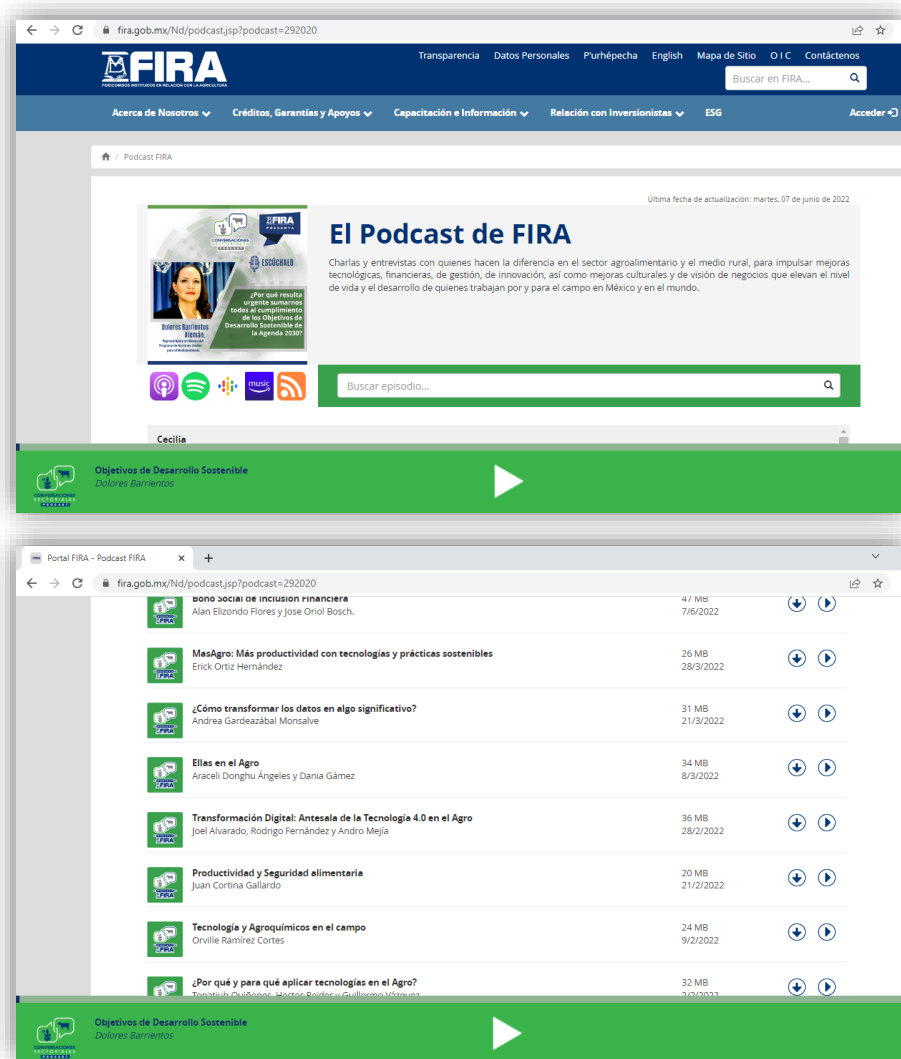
fira.gob.mx/Nd/podcast.jsp?podcast=292020

FIRA
FIDEICOMISOS INSTITUIDOS EN RELACIÓN CON LA AGRICULTURA

Transparencia Datos Personales P'urhépecha English Mapa de Sitio O I C Contáctenos

Buscar en FIRA...

Acerca de Nosotros Créditos, Garantías y Apoyos Capacitación e Información Relación con Inversionistas ESG Acceder

Podcast FIRA

Última fecha de actualización: martes, 07 de junio de 2022

FIRA PRESENTA
CONVERSACIONES SECTORIALES PODCAST
ESCÚCHALO
¿Por qué resulta urgente sumarnos todos al cumplimiento de los Objetivos de Desarrollo Sostenible de la Agenda 2030?
Dolores Barrientos Alemán
Representante en México del Programa de Naciones Unidas para el Medioambiente

El Podcast de FIRA

Charlas y entrevistas con quienes hacen la diferencia en el sector agroalimentario y el medio rural, para impulsar mejoras tecnológicas, financieras, de gestión, de innovación, así como mejoras culturales y de visión de negocios que elevan el nivel de vida y el desarrollo de quienes trabajan por y para el campo en México y en el mundo.

music

Buscar episodio...

Cecilia

CONVERSACIONES SECTORIALES PODCAST
Objetivos de Desarrollo Sostenible
Dolores Barrientos

Portal FIRA - Podcast FIRA
fira.gob.mx/Nd/podcast.jsp?podcast=292020

Bono Social de Inclusión Financiera
Alan Elizondo Flores y Jose Oriol Bosch.
47 MB
7/6/2022

MasAgro: Más productividad con tecnologías y prácticas sostenibles
Erick Ortiz Hernández
26 MB
28/3/2022

¿Cómo transformar los datos en algo significativo?
Andrea Gardeazábal Monsalve
31 MB
21/3/2022

Ellas en el Agro
Araceli Donghu Ángeles y Dania Gámez
34 MB
8/3/2022

Transformación Digital: Antesala de la Tecnología 4.0 en el Agro
Joel Alvarado, Rodrigo Fernández y Andro Mejía
36 MB
28/2/2022

Productividad y Seguridad alimentaria
Juan Cortina Gallardo
20 MB
21/2/2022

Tecnología y Agroquímicos en el campo
Orville Ramírez Cortes
24 MB
9/2/2022

¿Por qué y para qué aplicar tecnologías en el Agro?
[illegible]
32 MB
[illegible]

CONVERSACIONES SECTORIALES PODCAST
Objetivos de Desarrollo Sostenible
Dolores Barrientos